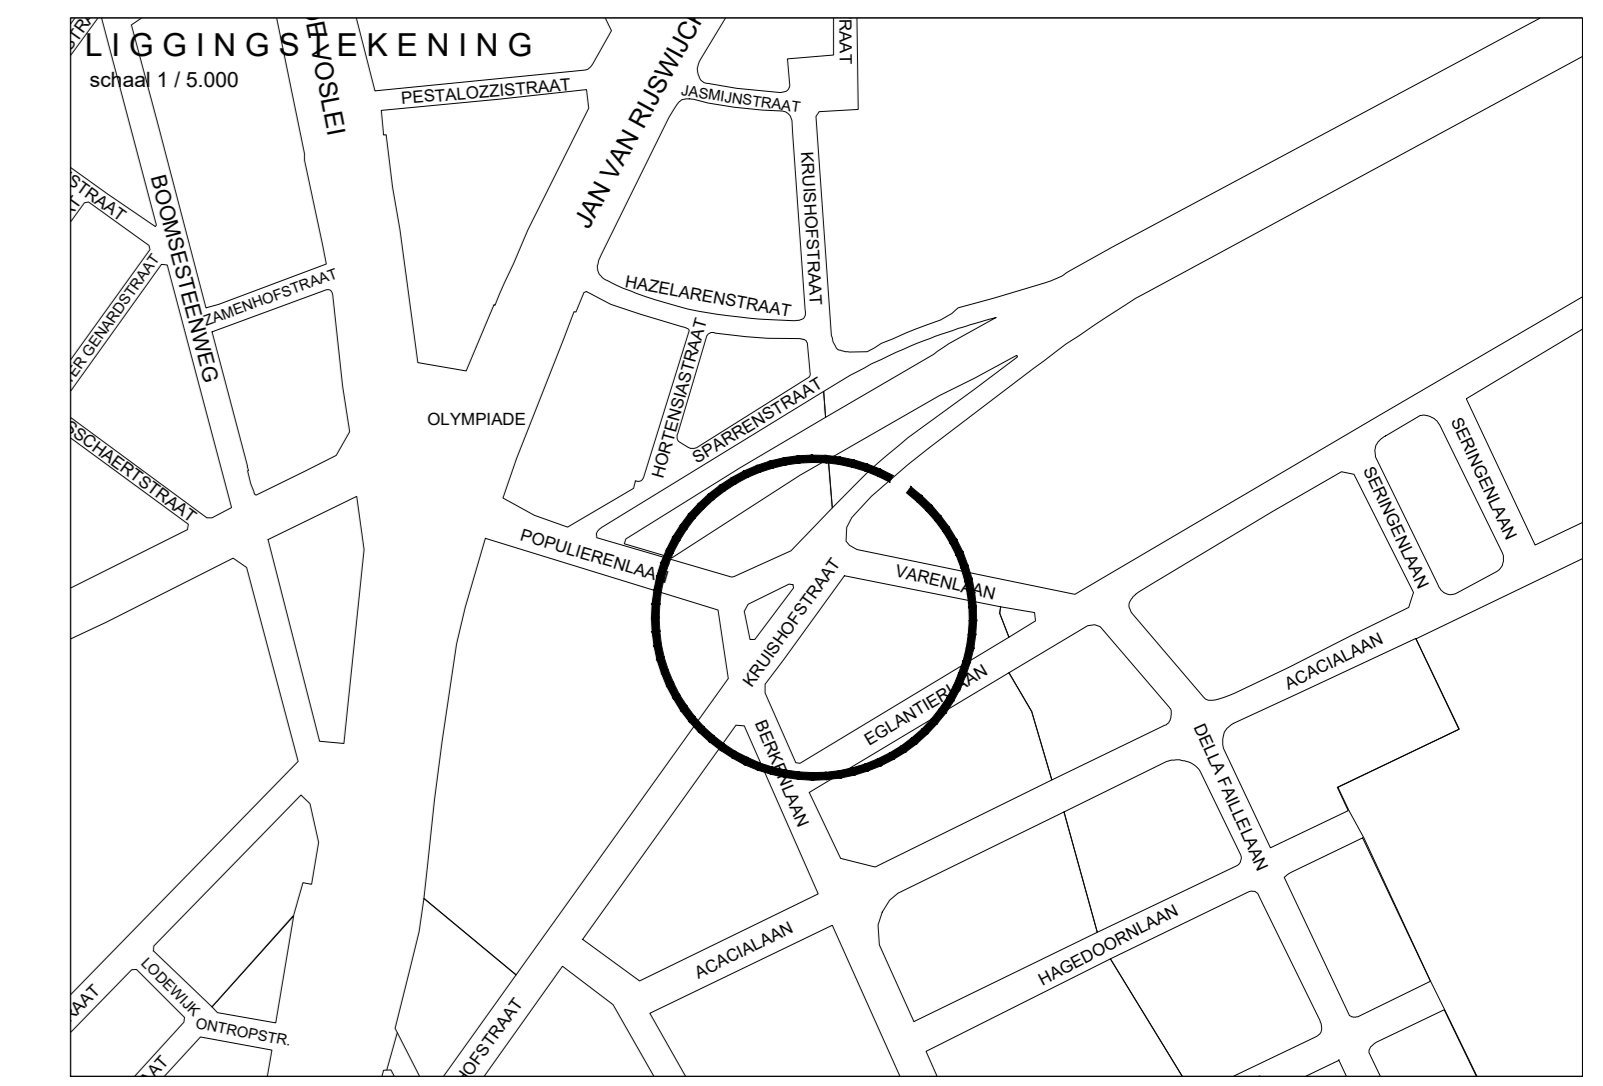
LIGGINGSTEKENING
schaal 1 / 5.000

PESTALOZZISTRAAT
JAN VAN RIJSWIJC
RAAT
JASMIJNSTRAAT
KRUISHOFSTRAAT
BOOMSESTEENWEG
STRAAT
ZAMENHOFSTRAAT
ER GENARDSTRAAT
HAZELARENSTRAAT
HORTENSIASTRAAT
SPARRENSTRAAT
OLYMPIADE
SSCHAERTSTRAAT
POPULIERENLAAN
KRUISHOFSTRAAT
VARENLAAN
SERINGENLAAN
SERINGENLAAN
ACACIALAAN
EGLANTIERLAAN
BERKENLAAN
DELLA FAILLELAAN
ACACIALAAN
HAGEDOORNLAAN
LODEWIJK
ONTROPSTR.
OFSTRAAT
AAT
AT